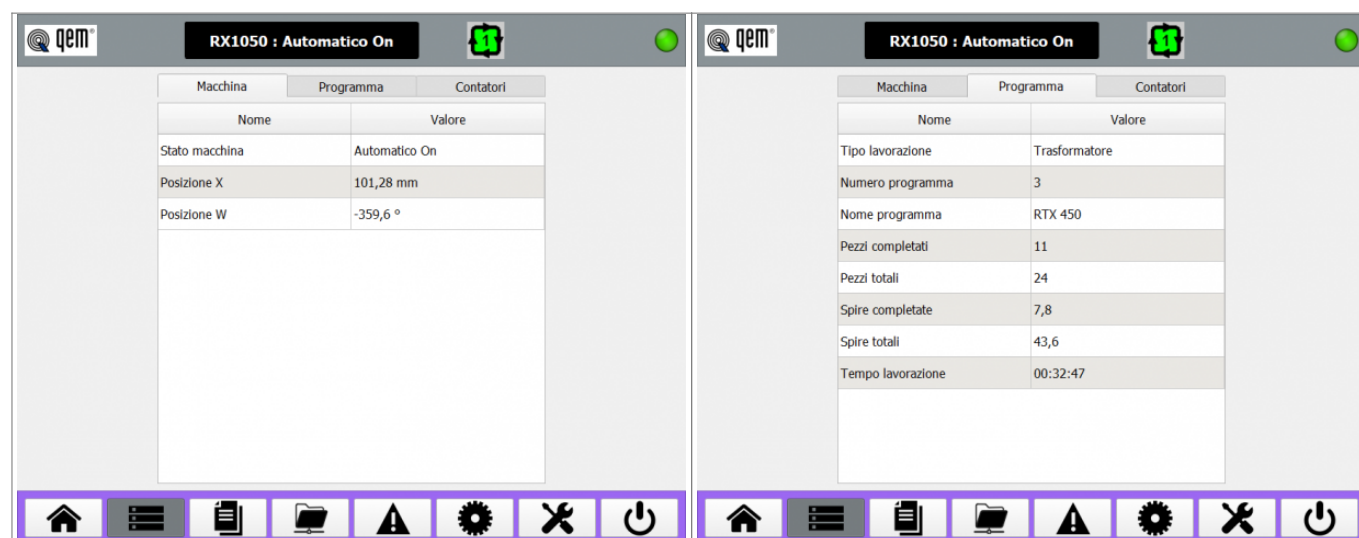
qem®

RX1050 : Automatico On

Macchina | Programma | Contatori

| Nome | Valore |
|---|---|
| Stato macchina | Automatico On |
| Posizione X | 101,28 mm |
| Posizione W | -359,6 ° |

qem®

RX1050 : Automatico On

Macchina | Programma | Contatori

| Nome | Valore |
|---|---|
| Tipo lavorazione | Trasformatore |
| Numero programma | 3 |
| Nome programma | RTX 450 |
| Pezzi completati | 11 |
| Pezzi totali | 24 |
| Spire completate | 7,8 |
| Spire totali | 43,6 |
| Tempo lavorazione | 00:32:47 |